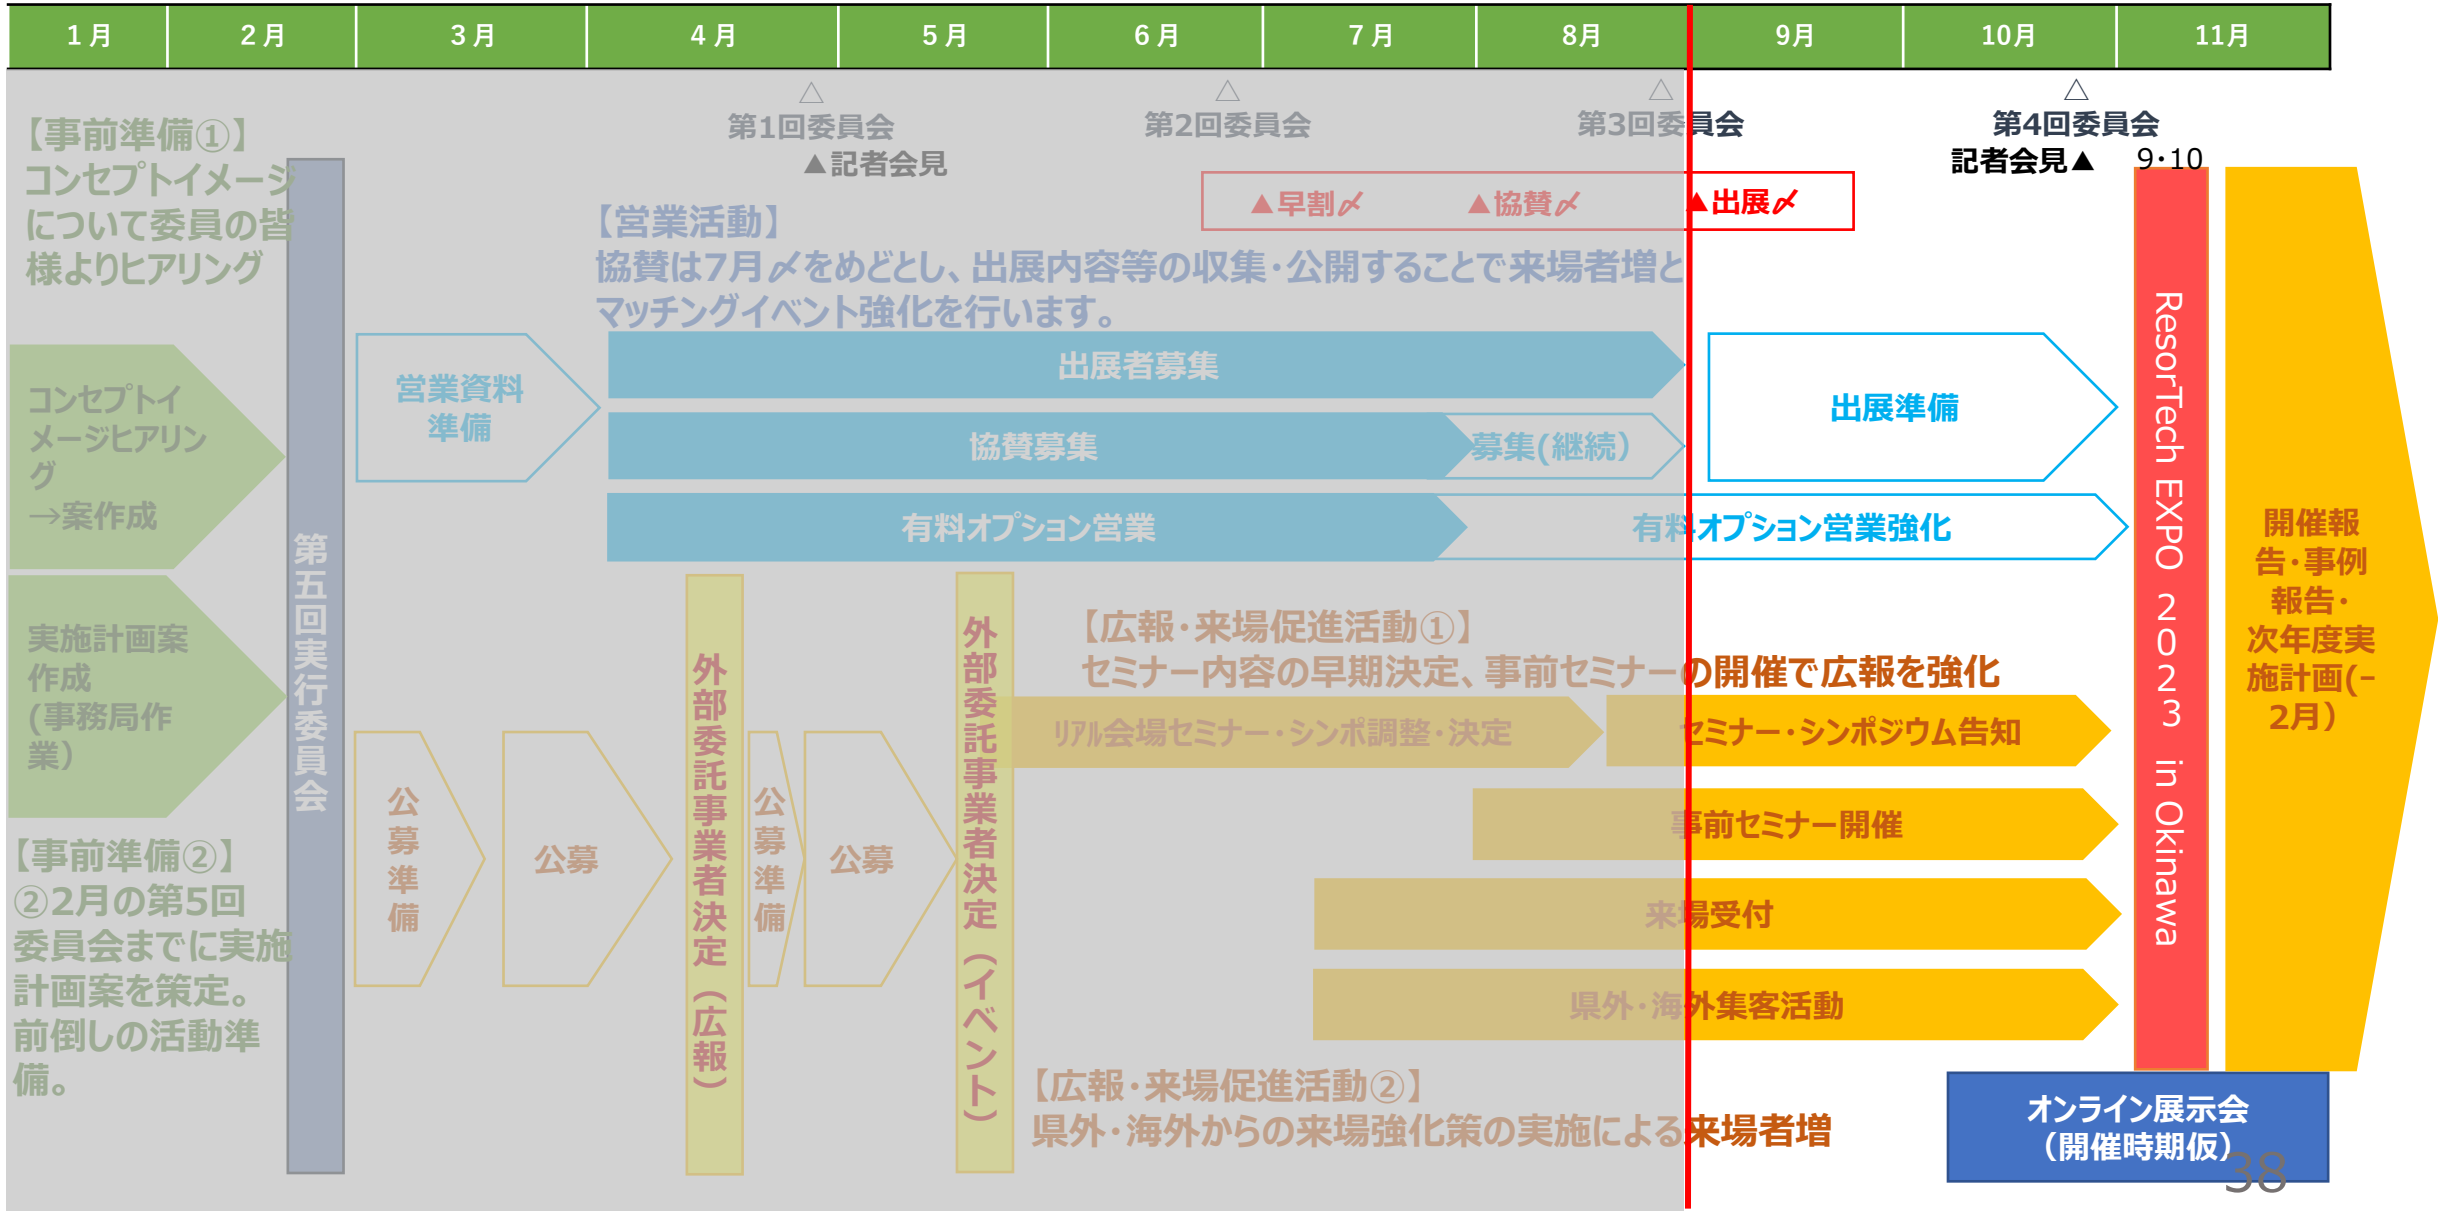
| 1月 | 2月 | 3月 | 4月 | 5月 | 6月 | 7月 | 8月 | 9月 | 10月 | 11月 |
|---|---|---|---|---|---|---|---|---|---|---|

△ 第1回委員会 ▲記者会見

△ 第2回委員会

△ 第3回委員会

△ 第4回委員会
記者会見▲ 9･10

【事前準備①】
コンセプトイメージについて委員の皆様よりヒアリング

第五回実行委員会

コンセプトイメージヒアリング→案作成

実施計画案作成(事務局作業)

【事前準備②】
②2月の第5回委員会までに実施計画案を策定。前倒しの活動準備。

▲早割〆 ▲協賛〆 ▲出展〆

【営業活動】
協賛は7月〆をめどとし、出展内容等の収集･公開することで来場者増とマッチングイベント強化を行います。

営業資料準備

出展者募集

協賛募集

募集(継続)

有料オプション営業

有料オプション営業強化

出展準備

公募準備

公募

外部委託事業者決定（広報）

公募準備

公募

外部委託事業者決定（イベント）

【広報･来場促進活動①】
セミナー内容の早期決定、事前セミナーの開催で広報を強化

リアル会場セミナー･シンポ調整･決定

セミナー･シンポジウム告知

事前セミナー開催

来場受付

県外･海外集客活動

【広報･来場促進活動②】
県外･海外からの来場強化策の実施による来場者増

ResorTech EXPO 2023 in Okinawa

開催報告･事例報告･次年度実施計画(~2月)

オンライン展示会
(開催時期仮)

38